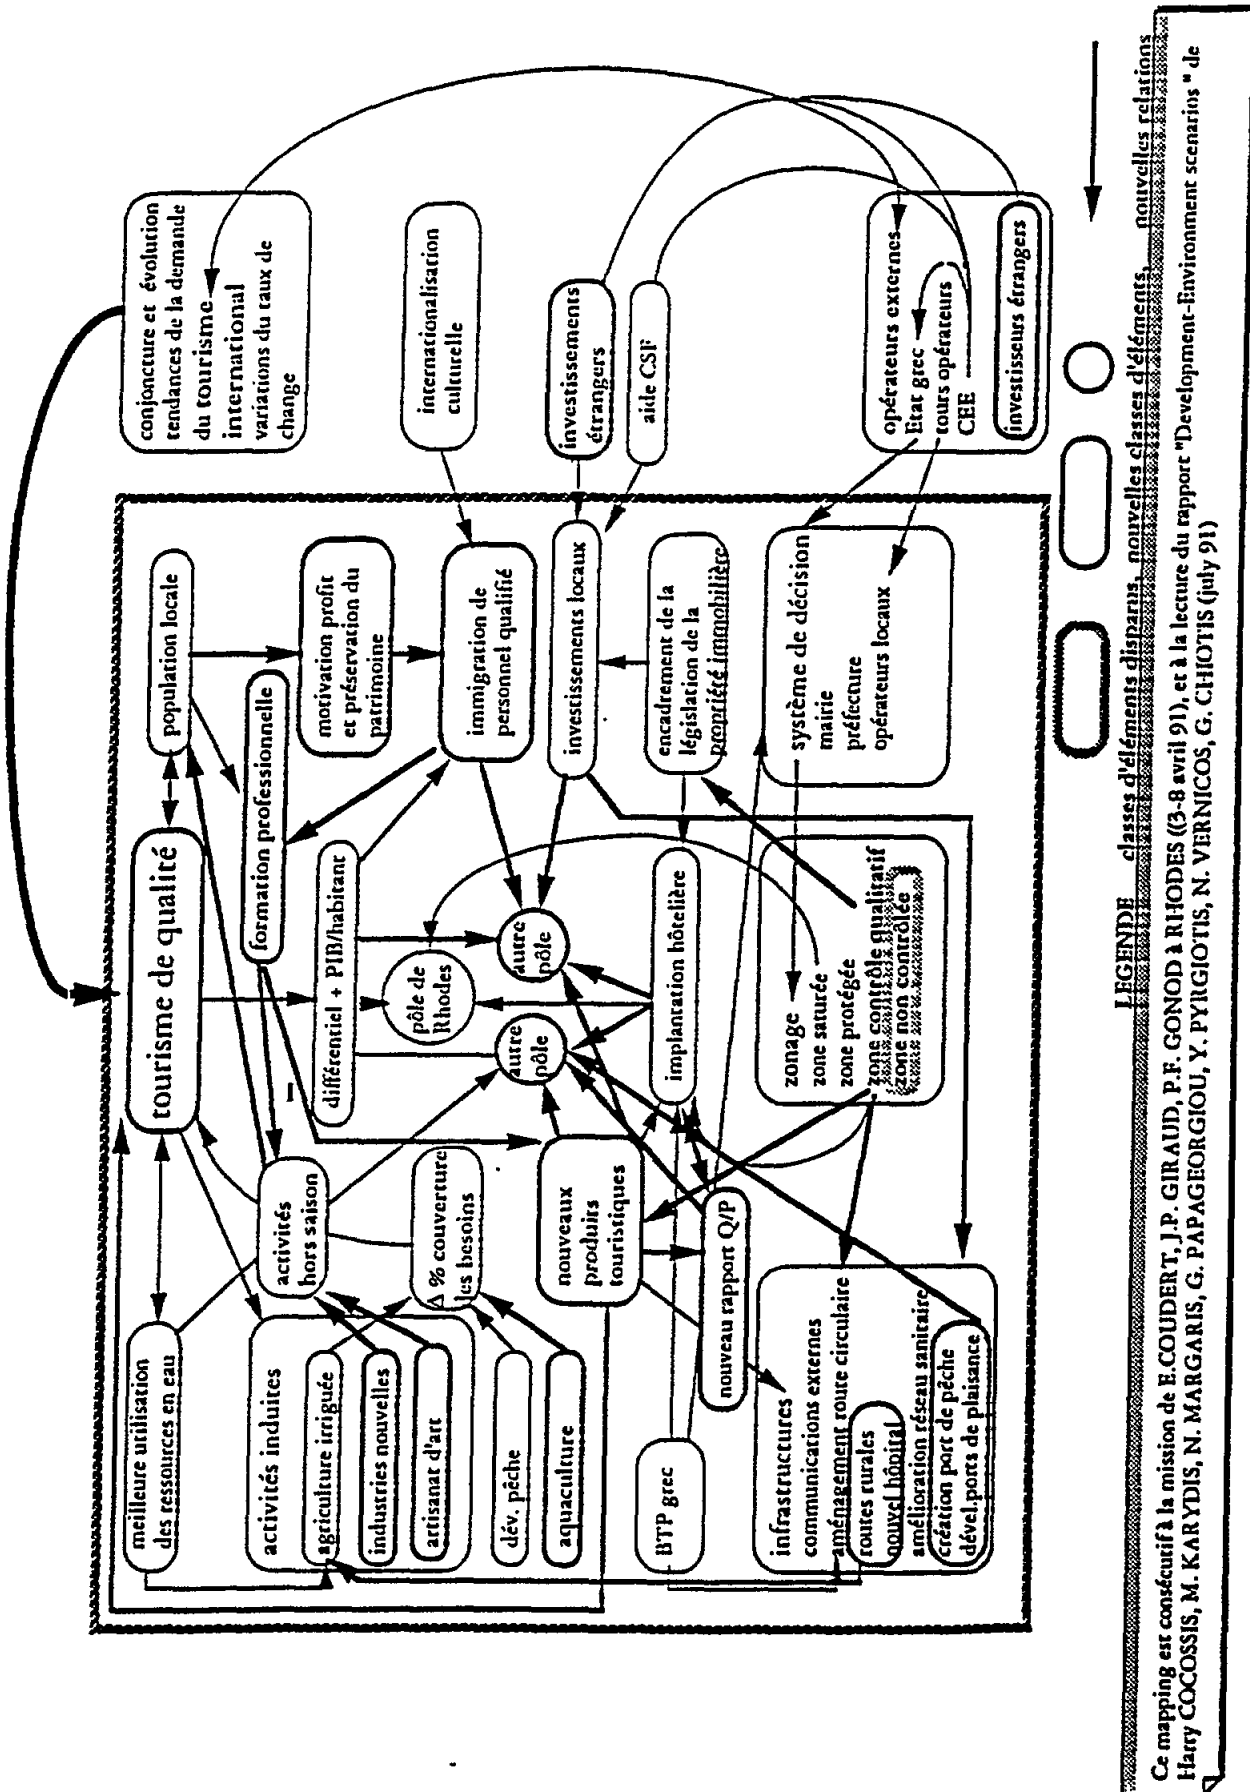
conjoncture et évolution tendances de la demande du tourisme international variations du raux de change

internationalisation culturelle

investissements étrangers

aide CSF

opérateurs externes
État grec
tours opérateurs
CEE

investisseurs étrangers

tourisme de qualité

population locale

formation professionnelle

motivation profit et préservation du patrimoine

immigration de personnel qualifié

investissements locaux

encadrement de la législation de la propriété immobilière

système de décision
mairie
préfecture
opérateurs locaux

différentiel + PIB/habitant

pôle de Rhodes

autre pôle

autre pôle

implantation hôtelière

zonage
zone saturée
zone protégée
zone contrôle qualitatif
zone non contrôlée

meilleure utilisation des ressources en eau

activités hors saison

Δ % couverture les besoins

nouveaux produits touristiques

nouveau rapport Q/P

activités induites
agriculture irriguée
industries nouvelles
artisanat d'art
dév. pêche
aquaculture

BTP grec

infrastructures
communications externes
aménagement route circulaire
routes rurales
nouvel hôpital
amélioration réseau sanitaire
création port de pêche
dével. ports de plaisance

LEGENDE classes d'éléments disparus, nouvelles classes d'éléments, nouvelles relations

Ce mapping est consécutif à la mission de E.COUDERT, J.P. GIRAUD, P.F. GONOD à RHODES ((3-8 avril 91), et à la lecture du rapport "Development-Environment scenarios" de Harry COCOSSIS, M. KARYDIS, N. MARGARIS, G. PAPAGEORGIOU, Y. PYRGIOTIS, N. VERNICOS, G. CHIOTIS (july 91)